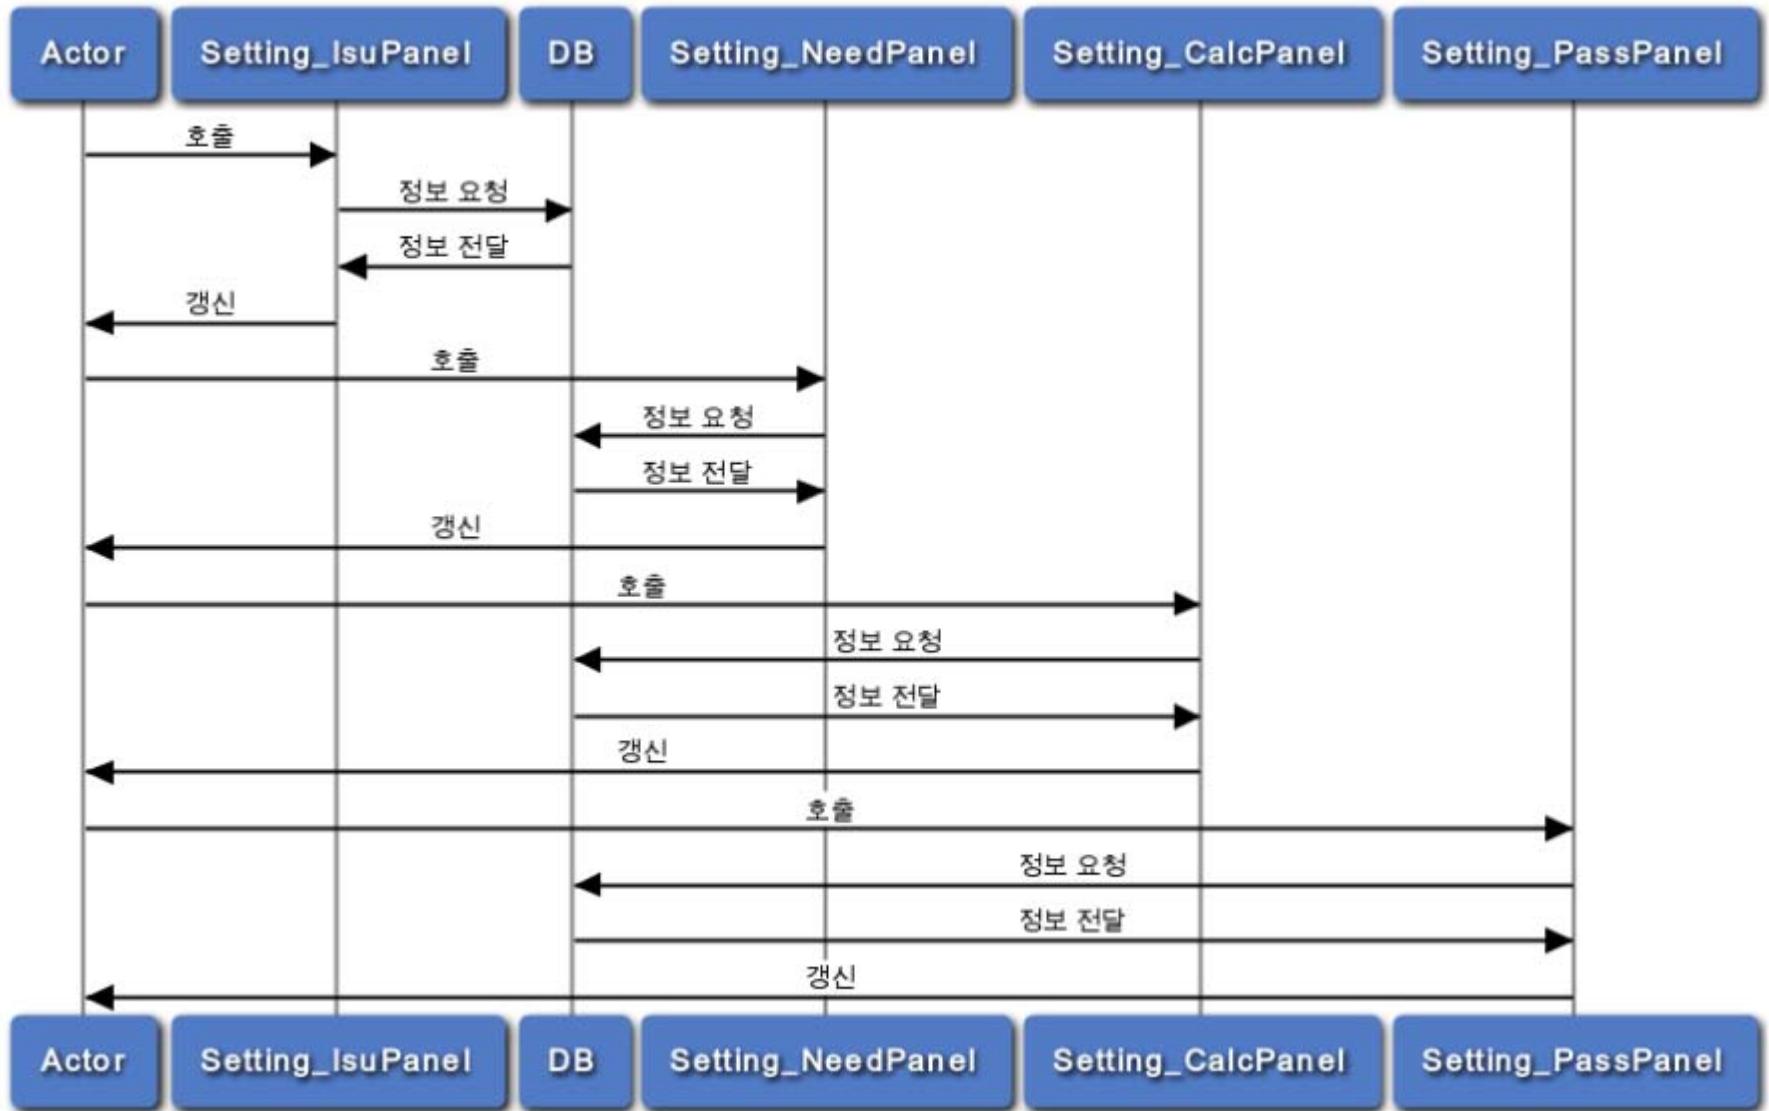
Actor
Setting_IsuPanel
DB
Setting_NeedPanel
Setting_CalcPanel
Setting_PassPanel

호출
정보 요청
정보 전달
갱신
호출
정보 요청
정보 전달
갱신
호출
정보 요청
정보 전달
갱신
호출
정보 요청
정보 전달
갱신

Actor
Setting_IsuPanel
DB
Setting_NeedPanel
Setting_CalcPanel
Setting_PassPanel